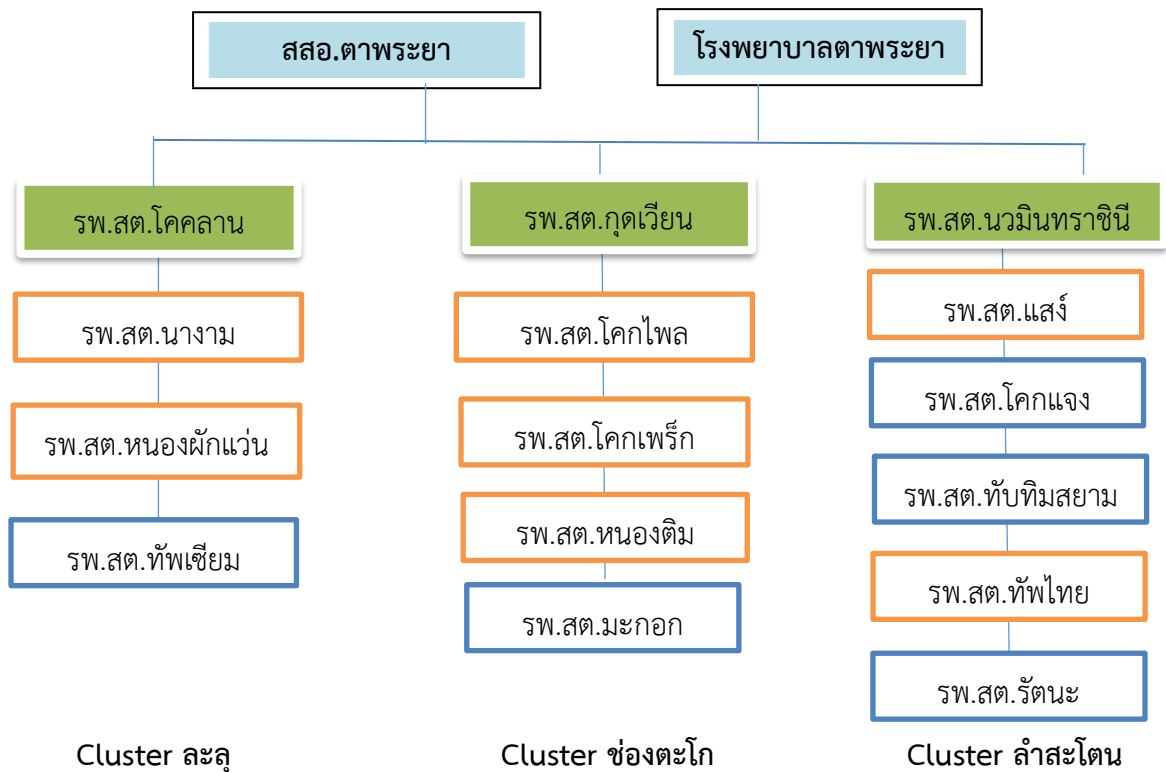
สสอ.ตาพระยา

โรงพยาบาลตาพระยา

รพ.สต.โคคลาน

รพ.สต.นางาม

รพ.สต.หนองผักแว่น

รพ.สต.ทัพเซียม

Cluster ละลุ

รพ.สต.กุดเวียน

รพ.สต.โคกไพล

รพ.สต.โคกเพร็ก

รพ.สต.หนองติม

รพ.สต.มะกอก

Cluster ช่องตะโก

รพ.สต.นวมินทราชินี

รพ.สต.แสง

รพ.สต.โคกแจง

รพ.สต.ทับทิมสยาม

รพ.สต.ทัพไทย

รพ.สต.รัตนะ

Cluster ลำสะโตน